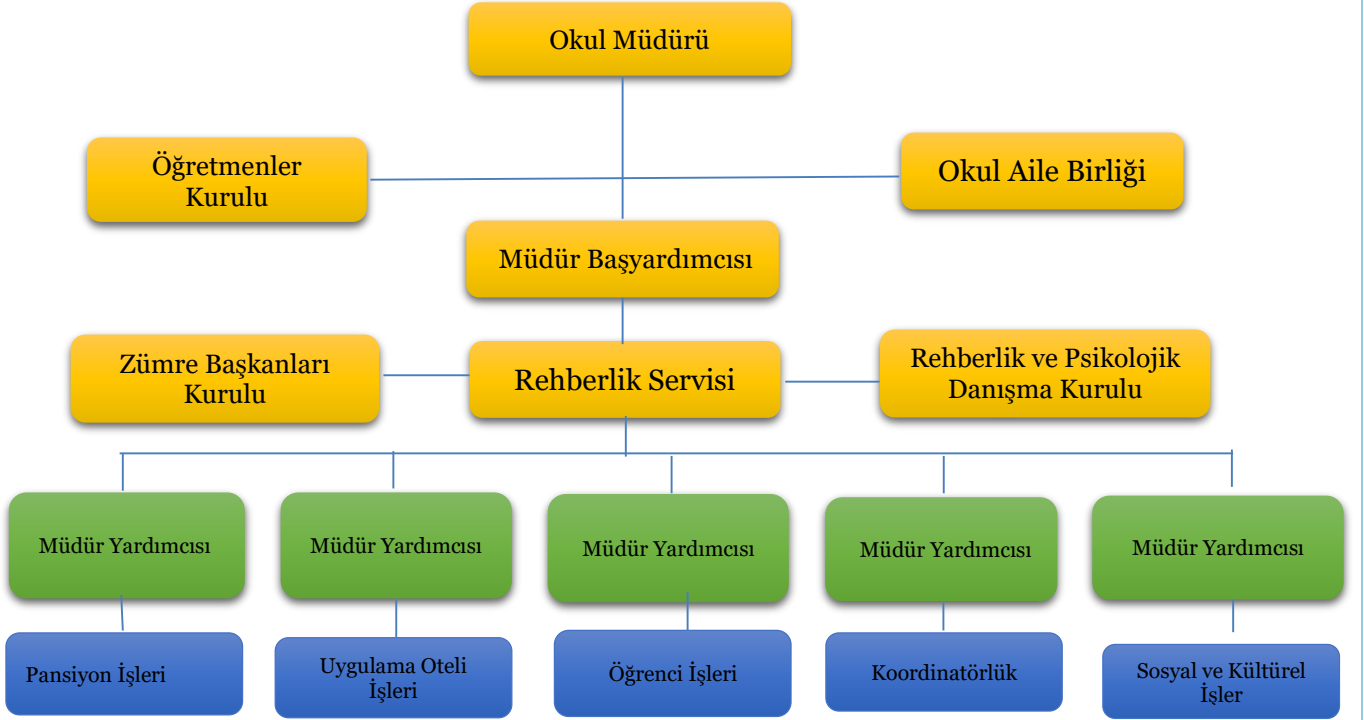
Okul Müdürü

Öğretmenler Kurulu

Okul Aile Birliği

Müdür Başyardımcısı

Zümre Başkanları Kurulu

Rehberlik Servisi

Rehberlik ve Psikolojik Danışma Kurulu

Müdür Yardımcısı

Müdür Yardımcısı

Müdür Yardımcısı

Müdür Yardımcısı

Müdür Yardımcısı

Pansiyon İşleri

Uygulama Oteli İşleri

Öğrenci İşleri

Koordinatörlük

Sosyal ve Kültürel İşler